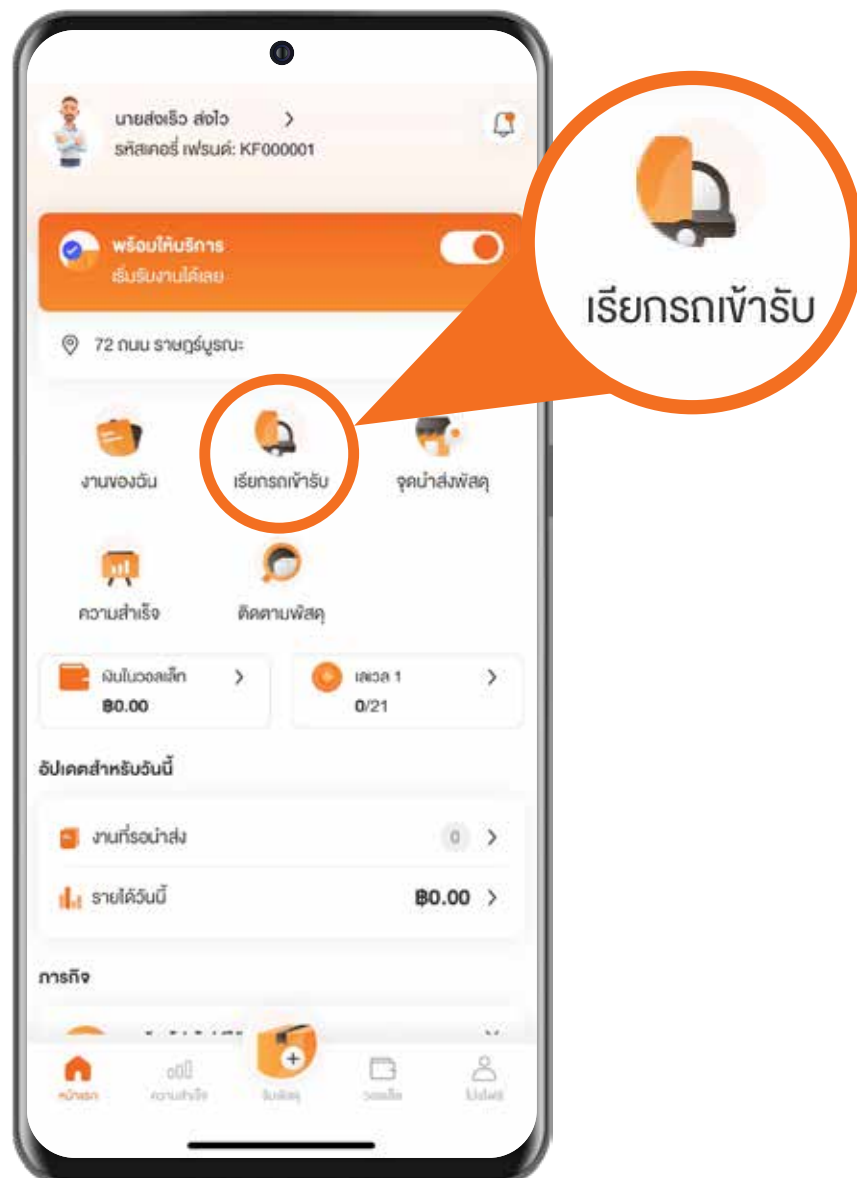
นายส่งเร็ว ส่งไว >
รหัสเคอรี่ เฟรนด์: KF000001

พร้อมให้บริการ
เริ่มรับงานได้เลย

72 ถนน ราษฎร์บูรณะ

งานของฉัน
เรียกรถเข้ารับ
จุดนำส่งพัสดุ
ความสำเร็จ
ติดตามพัสดุ

เรียกรถเข้ารับ

เงินในวอลเล็ท >
฿0.00

เลเวล 1 >
0/21

อัปเดตสำหรับวันนี้

งานที่รอนำส่ง 0 >
รายได้วันนี้ ฿0.00 >

ภารกิจ

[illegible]

หน้าแรก
ความสำเร็จ
รับพัสดุ
วอลเล็ท
โปรไฟล์